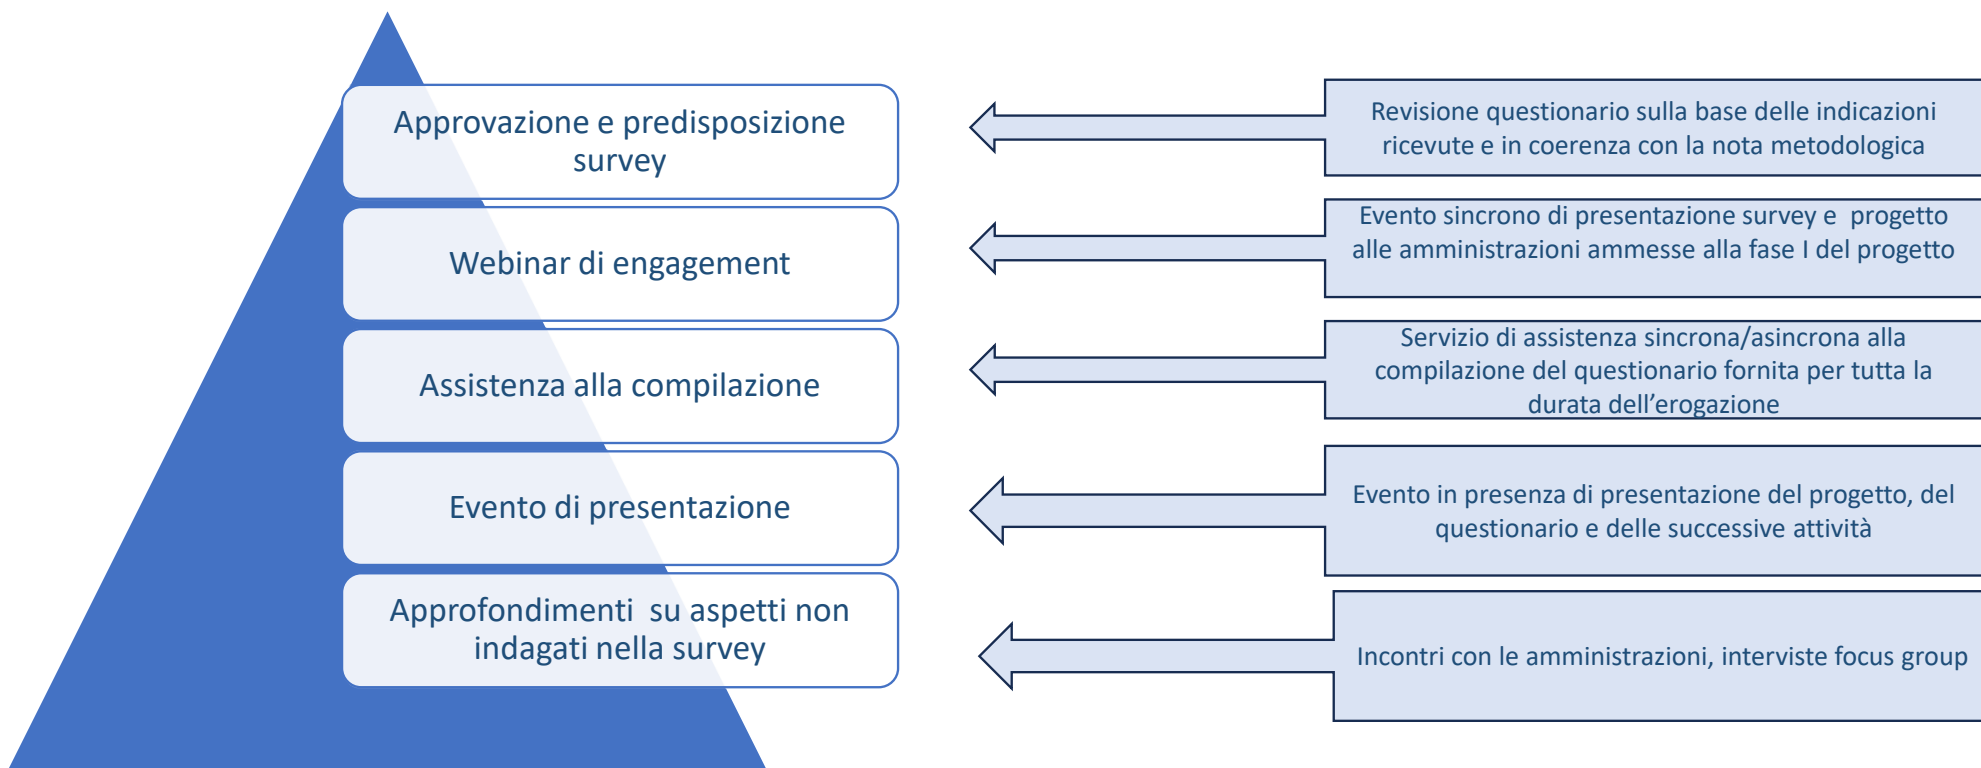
Approvazione e predisposizione survey

Revisione questionario sulla base delle indicazioni ricevute e in coerenza con la nota metodologica

Webinar di engagement

Evento sincrono di presentazione survey e  progetto alle amministrazioni ammesse alla fase I del progetto

Assistenza alla compilazione

Servizio di assistenza sincrona/asincrona alla compilazione del questionario fornita per tutta la durata dell’erogazione

Evento di presentazione

Evento in presenza di presentazione del progetto, del questionario e delle successive attività

Approfondimenti  su aspetti non indagati nella survey

Incontri con le amministrazioni, interviste focus group